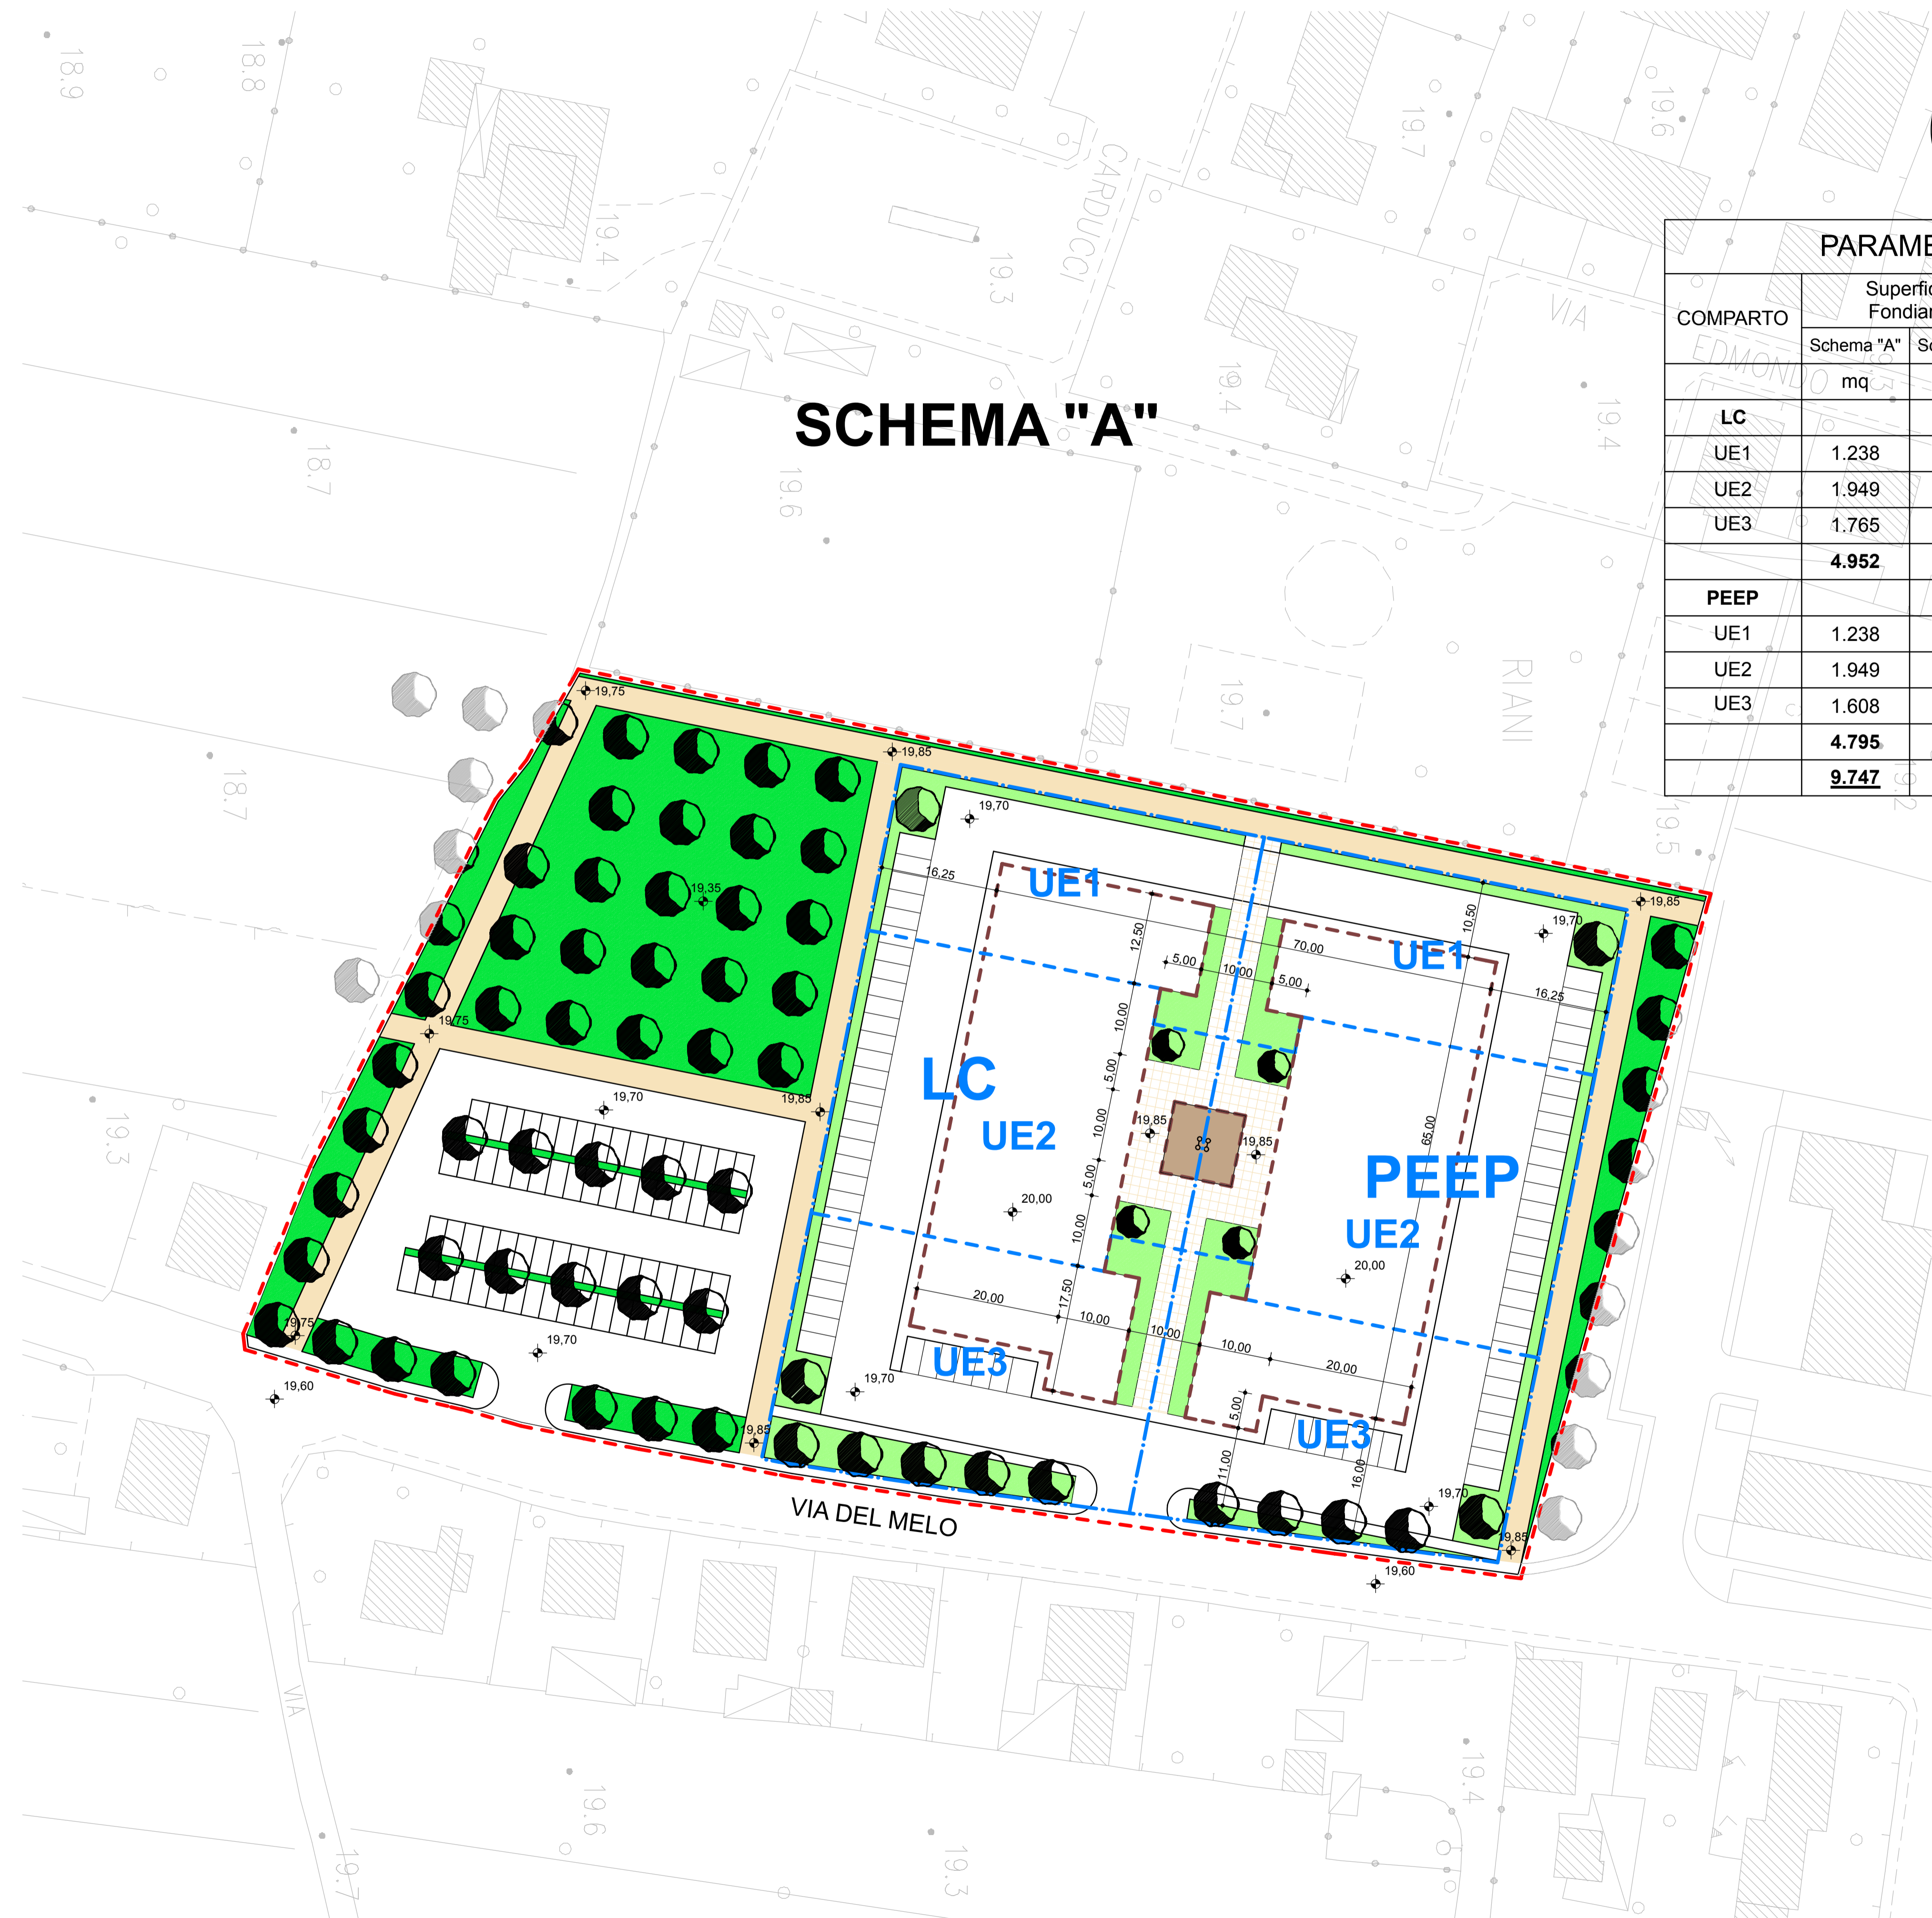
SCHEMA "A"

| PARAME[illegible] | | |
|---|---|---|
| COMPARTO | Superfic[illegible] Fondiar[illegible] | |
| | Schema "A" | Sc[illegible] |
| | mq | |
| LC | | |
| UE1 | 1.238 | |
| UE2 | 1.949 | |
| UE3 | 1.765 | |
| | 4.952 | |
| PEEP | | |
| UE1 | 1.238 | |
| UE2 | 1.949 | |
| UE3 | 1.608 | |
| | 4.795 | |
| | 9.747 | |

LC
UE1
UE2
UE3
PEEP
UE1
UE2
UE3

VIA DEL MELO
VIA CARDUCCI
VIA EDMONDO
RIANI
VIA

19,75
19,85
19,70
19,35
19,75
19,85
19,70
19,70
19,60
19,85
19,70
19,85
19,85
19,85
19,70
19,85
19,70
19,60
20,00
20,00
16,25
16,25
12,50
5,00
10,00
5,00
70,00
10,50
10,00
5,00
10,00
5,00
10,00
17,50
20,00
10,00
10,00
10,00
20,00
65,00
5,00
11,00
16,00

18.9
18.8
19.4
19.3
19.7
19.6
18.7
19.6
19.4
19.4
19.7
18.7
19.3
19.5
19.6
19.7
19.3
19.4